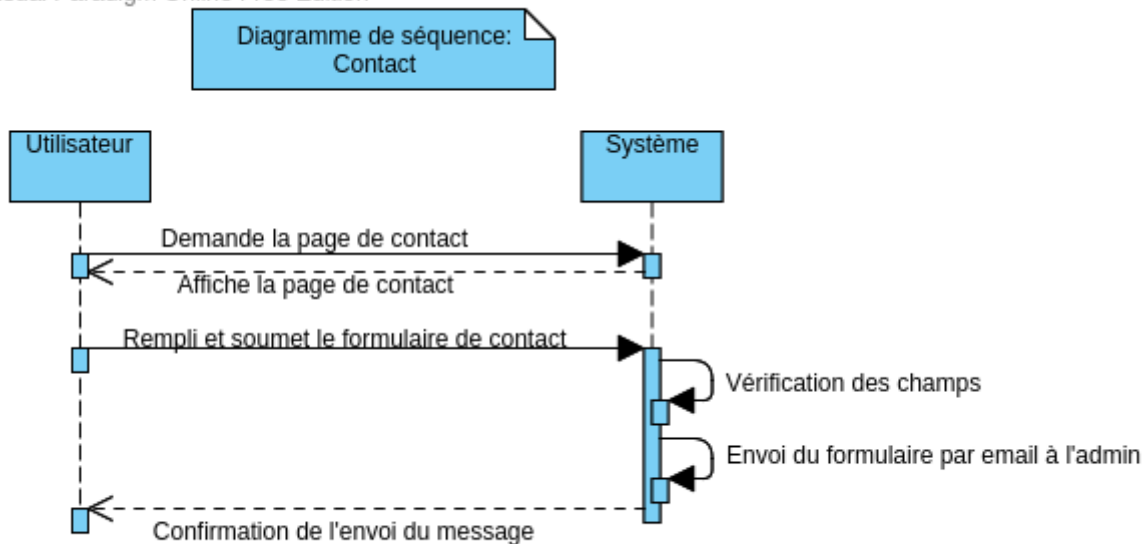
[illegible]

Diagramme de séquence: Contact

Utilisateur

Système

Demande la page de contact

Affiche la page de contact

Rempli et soumet le formulaire de contact

Vérification des champs

Envoi du formulaire par email à l'admin

Confirmation de l'envoi du message